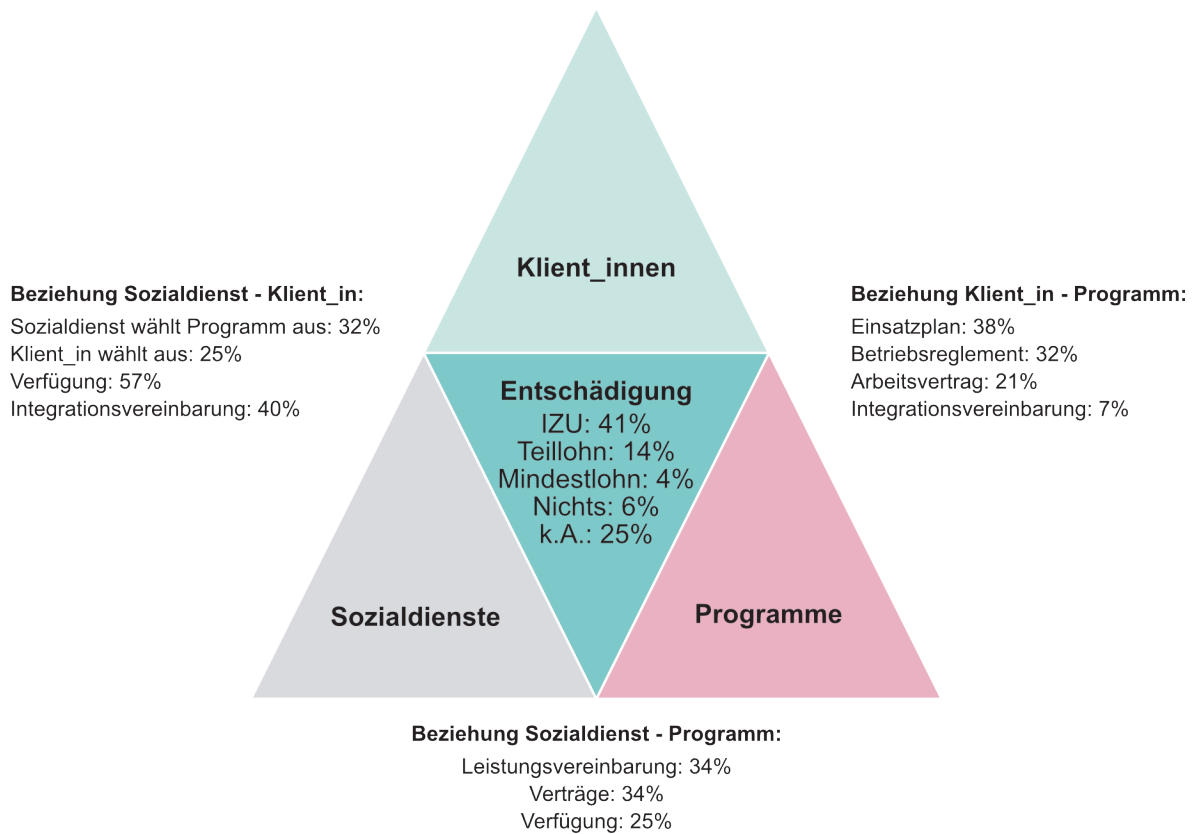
Klient_innen

Beziehung Sozialdienst - Klient_in:
Sozialdienst wählt Programm aus: 32%
Klient_in wählt aus: 25%
Verfügung: 57%
Integrationsvereinbarung: 40%

Beziehung Klient_in - Programm:
Einsatzplan: 38%
Betriebsreglement: 32%
Arbeitsvertrag: 21%
Integrationsvereinbarung: 7%

Entschädigung
IZU: 41%
Teillohn: 14%
Mindestlohn: 4%
Nichts: 6%
k.A.: 25%

Sozialdienste

Programme

Beziehung Sozialdienst - Programm:
Leistungsvereinbarung: 34%
Verträge: 34%
Verfügung: 25%